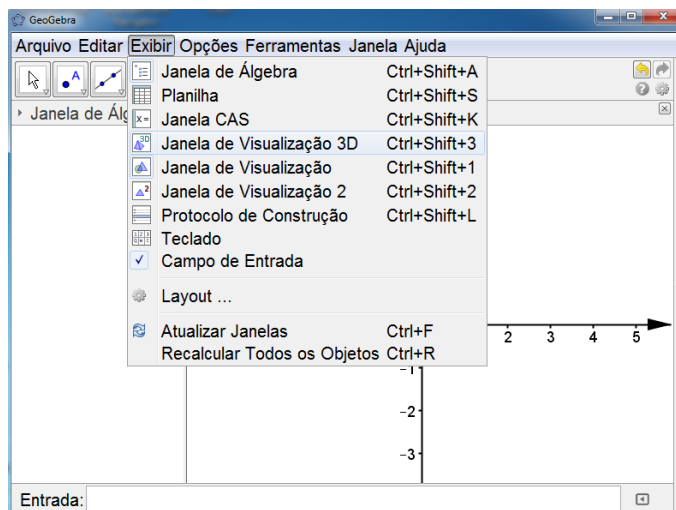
GeoGebra

Arquivo Editar Exibir Opções Ferramentas Janela Ajuda

Janela de Álg

| | |
|---|---|
| Janela de Álgebra | Ctrl+Shift+A |
| Planilha | Ctrl+Shift+S |
| Janela CAS | Ctrl+Shift+K |
| Janela de Visualização 3D | Ctrl+Shift+3 |
| Janela de Visualização | Ctrl+Shift+1 |
| Janela de Visualização 2 | Ctrl+Shift+2 |
| Protocolo de Construção | Ctrl+Shift+L |
| Teclado | |
| ✓ Campo de Entrada | |
| Layout ... | |
| Atualizar Janelas | Ctrl+F |
| Recalcular Todos os Objetos | Ctrl+R |

2 3 4 5

−1

−2

−3

Entrada: